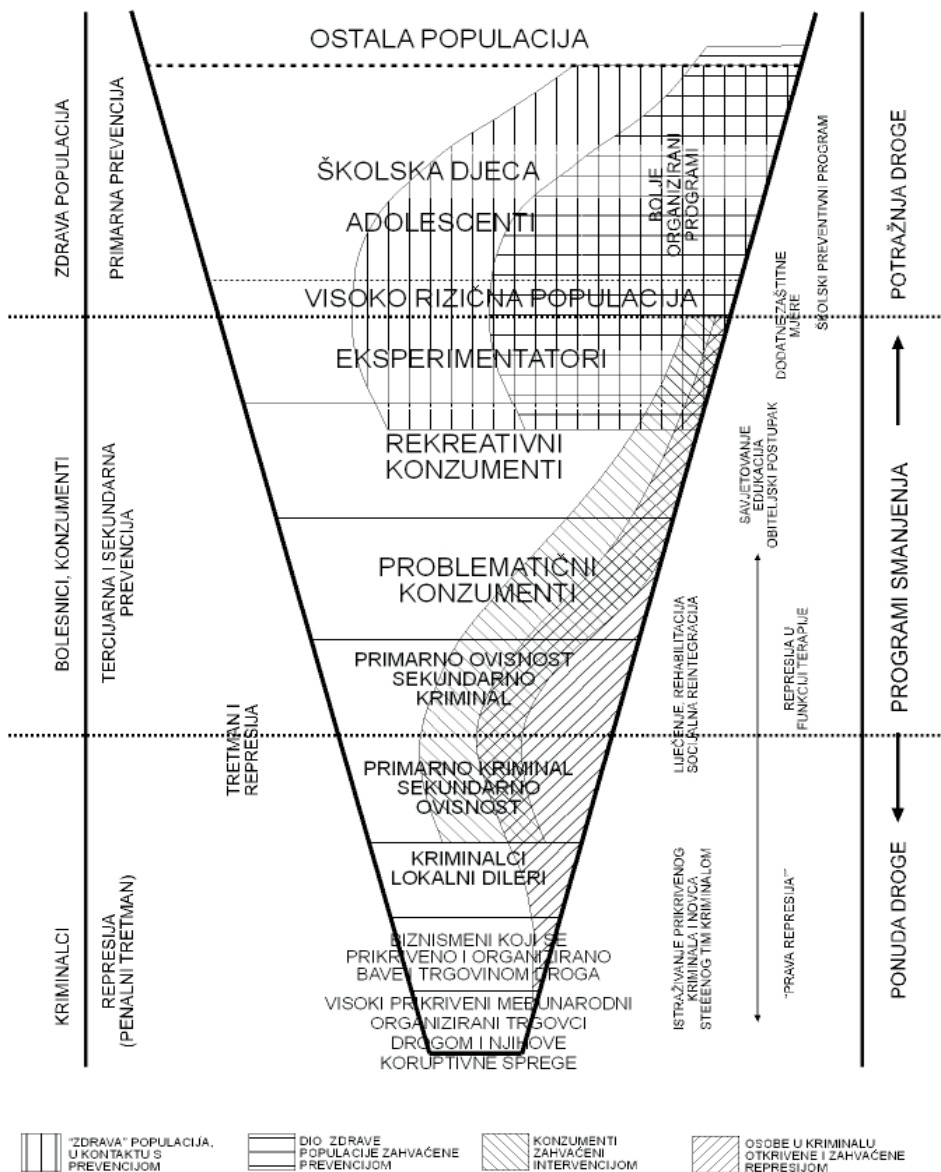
ZDRAVA POPULACIJA

PRIMARNA PREVENCIJA

BOLESNICI, KONZUMENTI

TERCIJARNA I SEKUNDARNA PREVENCIJA

TRETMAN I REPRESIJA

KRIMINALCI

REPRESIJA (PENALNI TRETMAN)

OSTALA POPULACIJA

ŠKOLSKA DJECA

ADOLESCENTI

BOLJE ORGANIZIRANI PROGRAMI

VISOKO RIZIČNA POPULACIJA

EKSPERIMENTATORI

REKREATIVNI KONZUMENTI

PROBLEMATIČNI KONZUMENTI

PRIMARNO OVISNOST SEKUNDARNO KRIMINAL

PRIMARNO KRIMINAL SEKUNDARNO OVISNOST

KRIMINALCI LOKALNI DILERI

BIZNISMENI KOJI SE PRIKRIVENO I ORGANIZIRANO BAVE TRGOVINOM DROGA

VISOKI PRIKRIVENI MEĐUNARODNI ORGANIZIRANI TRGOVCI DROGOM I NJIHOVE KORUPTIVNE SPREGE

ŠKOLSKI PREVENTIVNI PROGRAM

DODATNE ZAŠTITNE MJERE

SAVJETOVANJE EDUKACIJA OBITELJSKI POSTUPAK

LIJEČENJE, REHABILITACIJA SOCIJALNA REINTEGRACIJA

REPRESIJA U FUNKCIJI TERAPIJE

ISTRAŽIVANJE PRIKRIVENOG KRIMINALA I NOVCA STEČENOG TIM KRIMINALOM

"PRAVA REPRESIJA"

POTRAŽNJA DROGE

PROGRAMI SMANJENJA

PONUDA DROGE

"ZDRAVA" POPULACIJA, U KONTAKTU S PREVENCIJOM

DIO ZDRAVE POPULACIJE ZAHVAĆENE PREVENCIJOM

KONZUMENTI ZAHVAĆENI INTERVENCIJOM

OSOBE U KRIMINALU OTKRIVENE I ZAHVAĆENE REPRESIJOM